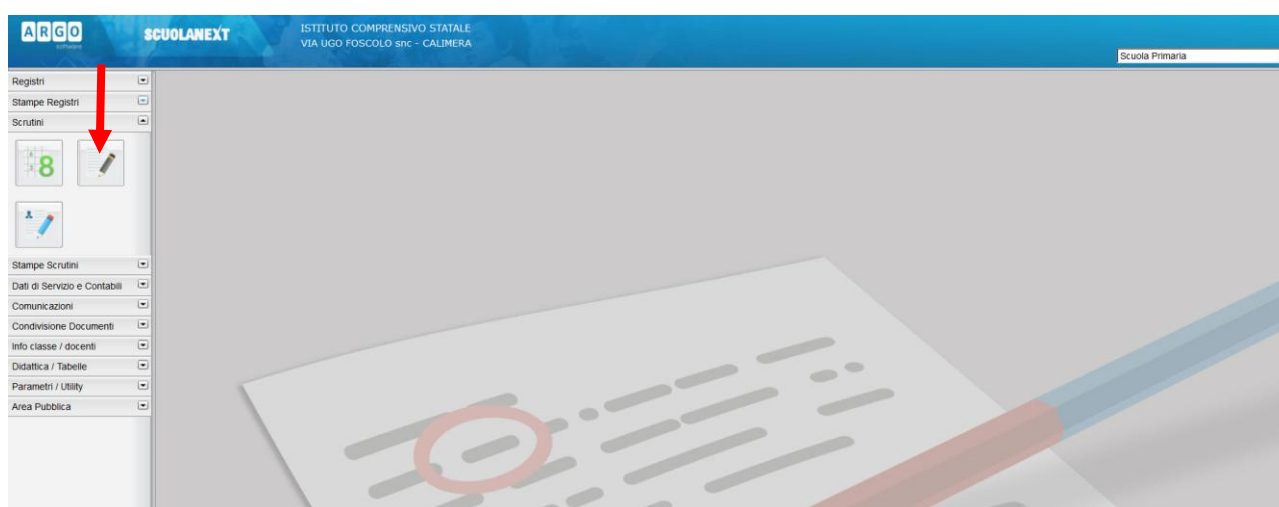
ARGO software

SCUOLANEXT

ISTITUTO COMPRENSIVO STATALE
VIA UGO FOSCOLO snc - CALIMERA

Scuola Primaria

Registri
Stampe Registri
Scrutini
8
Stampe Scrutini
Dati di Servizio e Contabili
Comunicazioni
Condivisione Documenti
Info classe / docenti
Didattica / Tabelle
Parametri / Utility
Area Pubblica